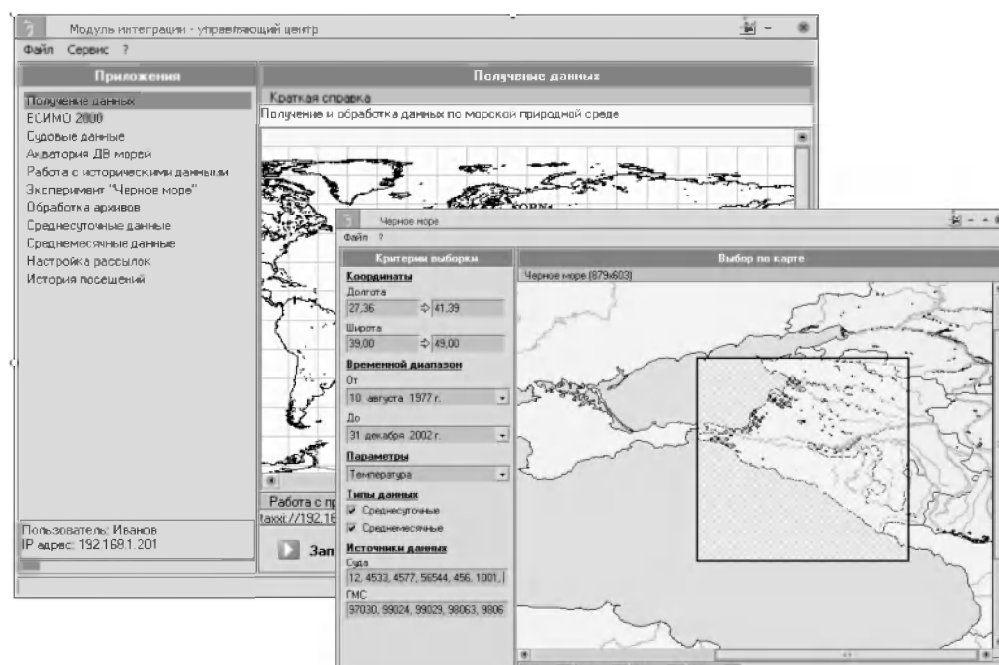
Модуль интеграции - управляющий центр

Файл Сервис ?

Приложения

Получение данных
ЕСИМО 2000
Судовые данные
Акватория ДВ морей
Работа с историческими данными
Эксперимент "Черное море"
Обработка архивов
Среднесуточные данные
Среднемесячные данные
Настройка рассылок
История посещений

Пользователь: Иванов
IP адрес: 192.168.1.201

Получение данных

Краткая справка

Получение и обработка данных по морской природной среде

Работа с пр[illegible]

taxxi://192.16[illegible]

Зап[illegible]

Черное море

Файл ?

Критерии выборки

Координаты

Долгота

27,36 41,39

Широта

39,00 49,00

Временной диапазон

От

10 августа 1977 г.

До

31 декабря 2002 г.

Параметры

Температура

Типы данных

Среднесуточные

Среднемесячные

Источники данных

Суда

12, 4533, 4577, 56544, 456, 1001,

ГМС

97030, 99024, 99029, 98063, 9806

Выбор по карте

Черное море (879x603)